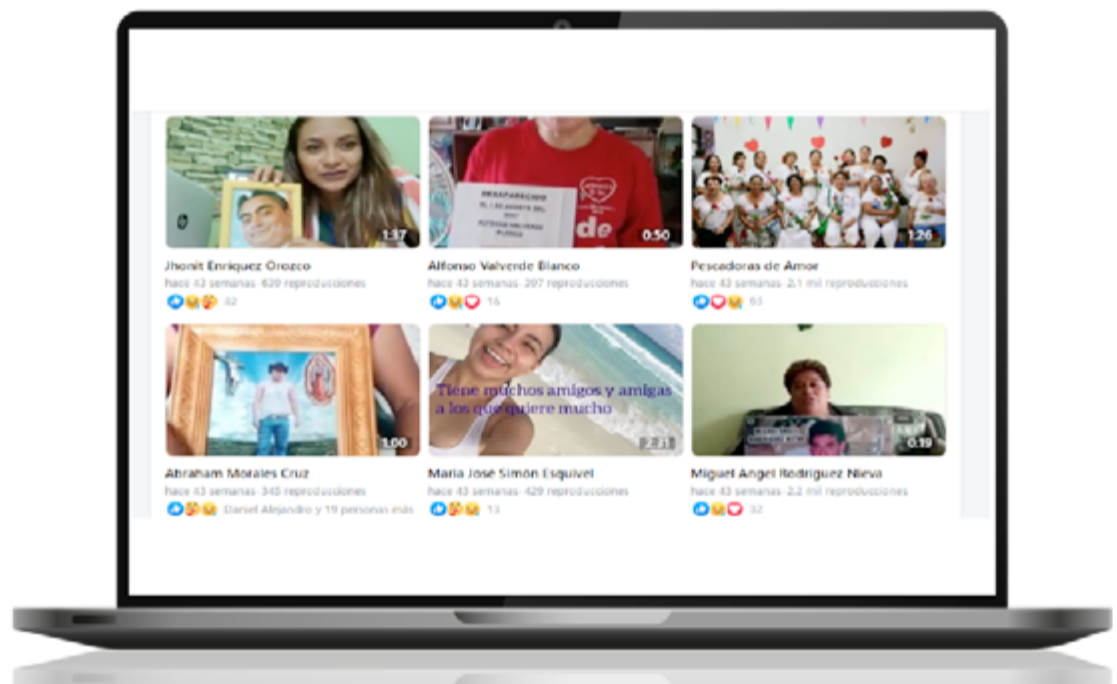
1:37
Jhonit Enriquez Orozco
hace 43 semanas · 620 reproducciones
32

DESAPARECIDO
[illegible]
de
0:50
Alfonso Valverde Blanco
hace 43 semanas · 207 reproducciones
16

1:26
Pescadoras de Amor
hace 43 semanas · 2.1 mil reproducciones
63

1:00
Abraham Morales Cruz
hace 43 semanas · 345 reproducciones
Daniel Alejandro y 19 personas más

Tiene muchos amigos y amigas a los que quiere mucho
2:11
Maria José Simón Esquivel
hace 43 semanas · 429 reproducciones
13

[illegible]
0:19
Miguel Angel Rodriguez Nieva
hace 43 semanas · 2.2 mil reproducciones
32